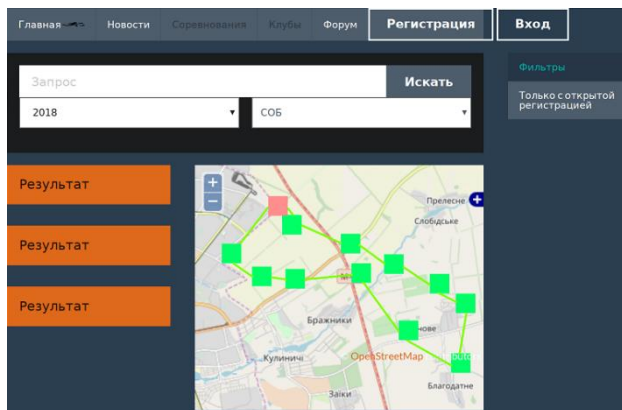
Главная Новости Соревнования Клубы Форум Регистрация Вход

Запрос Искать

2018 СОБ

Фильтры

Только с открытой регистрацией

Результат

Результат

Результат

+
−

Прелесне
Слобідське
Бражники
Кулиничі
OpenStreetMap
Благодатне
Заїки